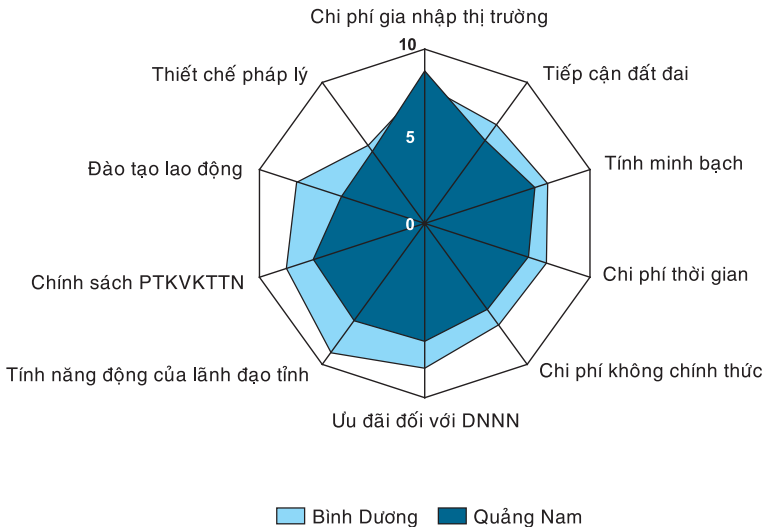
Chi phí gia nhập thị trường
10
Tiếp cận đất đai
Thiết chế pháp lý
5
Tính minh bạch
Đào tạo lao động
0
Chi phí thời gian
Chính sách PTKVKTTN
Chi phí không chính thức
Tính năng động của lãnh đạo tỉnh
Ưu đãi đối với DNNN
Bình Dương
Quảng Nam